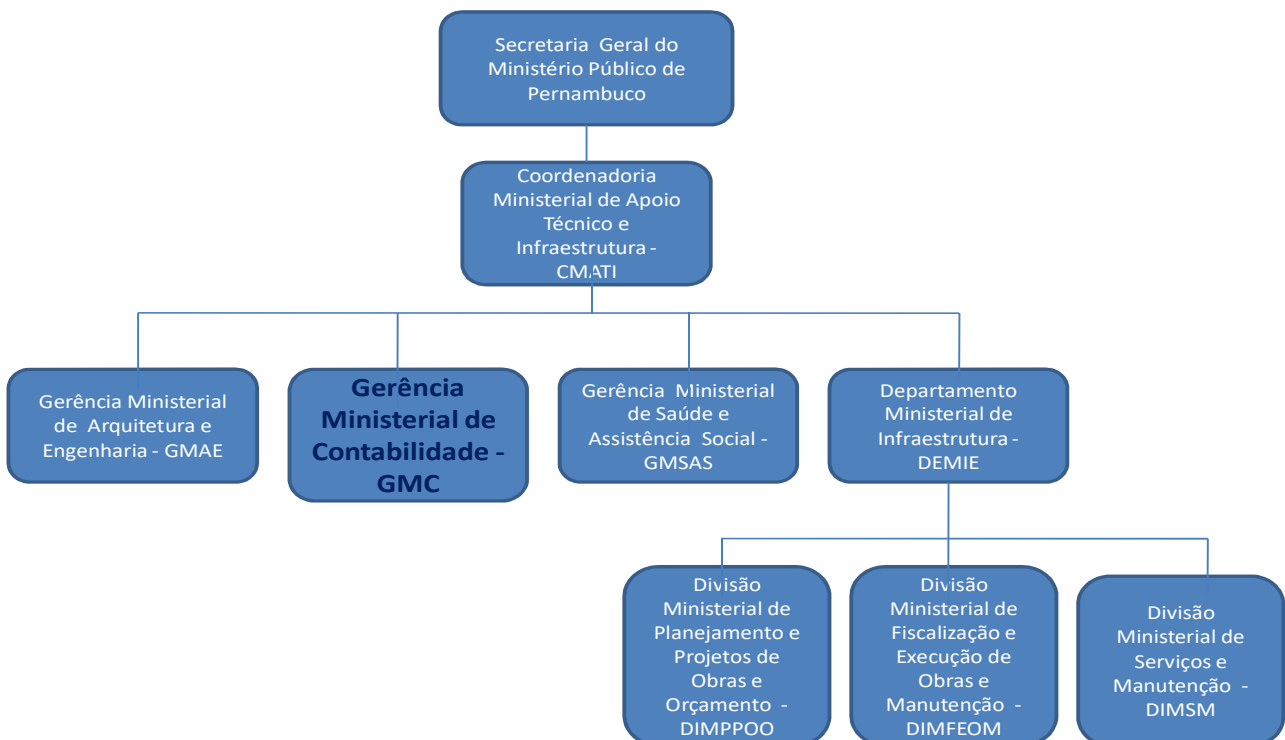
Secretaria Geral do Ministério Público de Pernambuco

Coordenadoria Ministerial de Apoio Técnico e Infraestrutura - CMATI

Gerência Ministerial de Arquitetura e Engenharia - GMAE

Gerência Ministerial de Contabilidade - GMC

Gerência Ministerial de Saúde e Assistência Social - GMSAS

Departamento Ministerial de Infraestrutura - DEMIE

Divisão Ministerial de Planejamento e Projetos de Obras e Orçamento - DIMPPOO

Divisão Ministerial de Fiscalização e Execução de Obras e Manutenção - DIMFEOM

Divisão Ministerial de Serviços e Manutenção - DIMSM